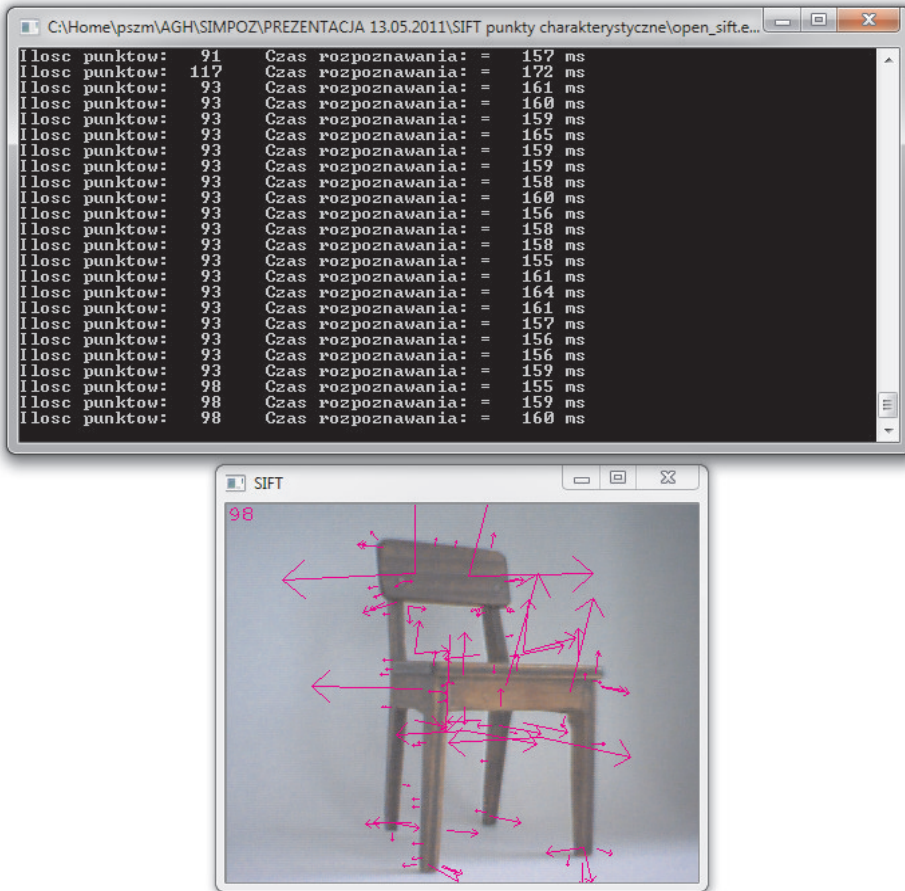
C:\Home\pszm\AGH\SIMPOZ\PREZENTACJA 13.05.2011\SIFT punkty charakterystyczne\open_sift.e...

Ilosc punktow: 91 Czas rozpoznawania: = 157 ms
Ilosc punktow: 117 Czas rozpoznawania: = 172 ms
Ilosc punktow: 93 Czas rozpoznawania: = 161 ms
Ilosc punktow: 93 Czas rozpoznawania: = 160 ms
Ilosc punktow: 93 Czas rozpoznawania: = 159 ms
Ilosc punktow: 93 Czas rozpoznawania: = 165 ms
Ilosc punktow: 93 Czas rozpoznawania: = 159 ms
Ilosc punktow: 93 Czas rozpoznawania: = 159 ms
Ilosc punktow: 93 Czas rozpoznawania: = 158 ms
Ilosc punktow: 93 Czas rozpoznawania: = 160 ms
Ilosc punktow: 93 Czas rozpoznawania: = 156 ms
Ilosc punktow: 93 Czas rozpoznawania: = 158 ms
Ilosc punktow: 93 Czas rozpoznawania: = 158 ms
Ilosc punktow: 93 Czas rozpoznawania: = 155 ms
Ilosc punktow: 93 Czas rozpoznawania: = 161 ms
Ilosc punktow: 93 Czas rozpoznawania: = 164 ms
Ilosc punktow: 93 Czas rozpoznawania: = 161 ms
Ilosc punktow: 93 Czas rozpoznawania: = 157 ms
Ilosc punktow: 93 Czas rozpoznawania: = 156 ms
Ilosc punktow: 93 Czas rozpoznawania: = 156 ms
Ilosc punktow: 93 Czas rozpoznawania: = 159 ms
Ilosc punktow: 98 Czas rozpoznawania: = 155 ms
Ilosc punktow: 98 Czas rozpoznawania: = 159 ms
Ilosc punktow: 98 Czas rozpoznawania: = 160 ms

SIFT

98